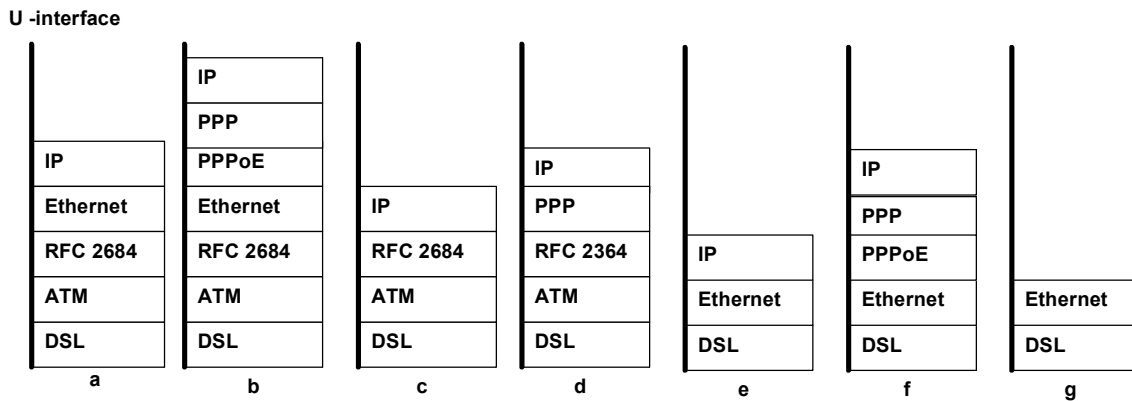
U -interface

IP
Ethernet
RFC 2684
ATM
DSL
a

IP
PPP
PPPoE
Ethernet
RFC 2684
ATM
DSL
b

IP
RFC 2684
ATM
DSL
c

IP
PPP
RFC 2364
ATM
DSL
d

IP
Ethernet
DSL
e

IP
PPP
PPPoE
Ethernet
DSL
f

Ethernet
DSL
g